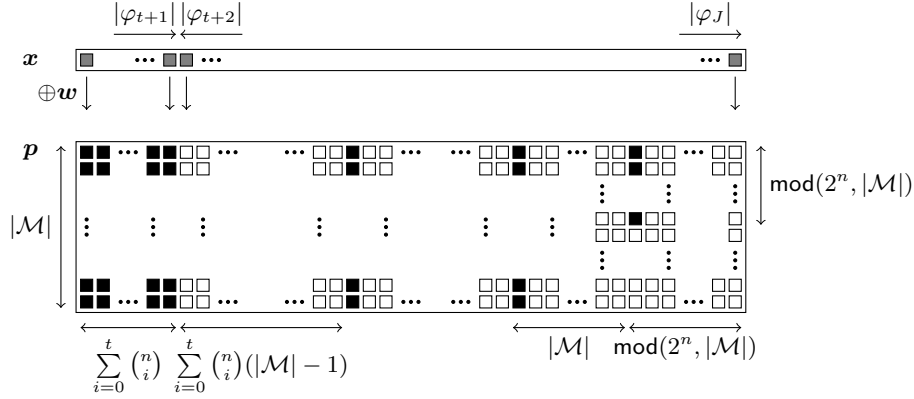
$|\varphi_{t+1}|$ $|\varphi_{t+2}|$ $|\varphi_J|$

$\boldsymbol{x}$

$\oplus \boldsymbol{w}$

$\boldsymbol{p}$

$|\mathcal{M}|$

$\mathsf{mod}(2^n, |\mathcal{M}|)$

$\sum_{i=0}^{t} \binom{n}{i}$ $\sum_{i=0}^{t} \binom{n}{i}(|\mathcal{M}|-1)$

$|\mathcal{M}|$ $\mathsf{mod}(2^n, |\mathcal{M}|)$